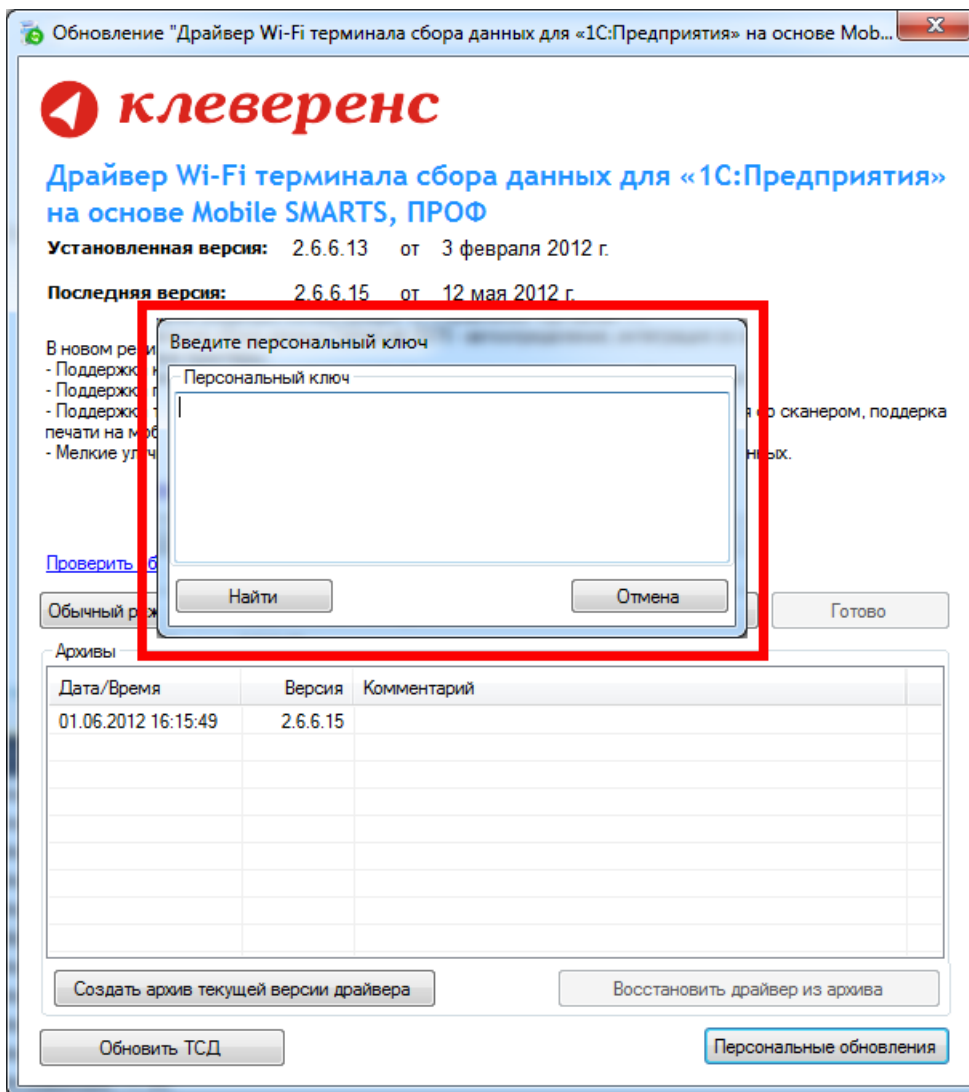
Обновление "Драйвер Wi-Fi терминала сбора данных для «1С:Предприятия» на основе Mob...

клеверенс

Драйвер Wi-Fi терминала сбора данных для «1С:Предприятия» на основе Mobile SMARTS, ПРОФ

Установленная версия: 2.6.6.13 от 3 февраля 2012 г.

Последняя версия: 2.6.6.15 от 12 мая 2012 г.

В новом ре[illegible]
- Поддержк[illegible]
- Поддержк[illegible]
- Поддержк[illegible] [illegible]я со сканером, поддержка печати на моб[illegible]
- Мелкие ул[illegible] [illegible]ных.

Введите персональный ключ

Персональный ключ

Найти

Отмена

Проверить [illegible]

Обычный р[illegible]

Готово

Архивы

| Дата/Время | Версия | Комментарий |
|---|---|---|
| 01.06.2012 16:15:49 | 2.6.6.15 | |

Создать архив текущей версии драйвера

Восстановить драйвер из архива

Обновить ТСД

Персональные обновления